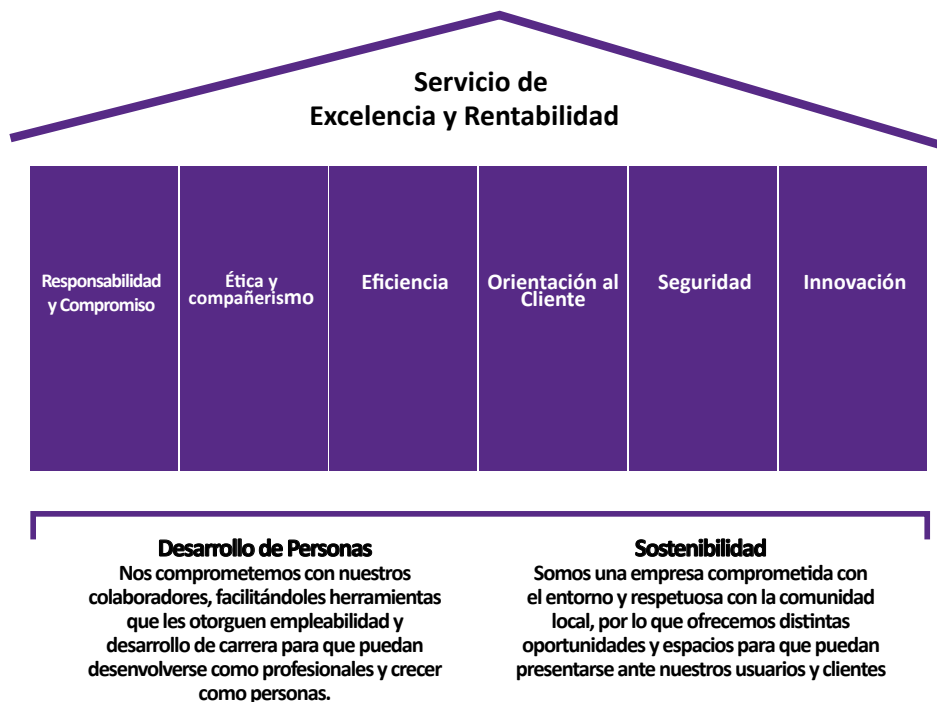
Servicio de
Excelencia y Rentabilidad

Responsabilidad y Compromiso

Ética y compañerismo

Eficiencia

Orientación al Cliente

Seguridad

Innovación

Desarrollo de Personas
Nos comprometemos con nuestros colaboradores, facilitándoles herramientas que les otorguen empleabilidad y desarrollo de carrera para que puedan desenvolverse como profesionales y crecer como personas.

Sostenibilidad
Somos una empresa comprometida con el entorno y respetuosa con la comunidad local, por lo que ofrecemos distintas oportunidades y espacios para que puedan presentarse ante nuestros usuarios y clientes